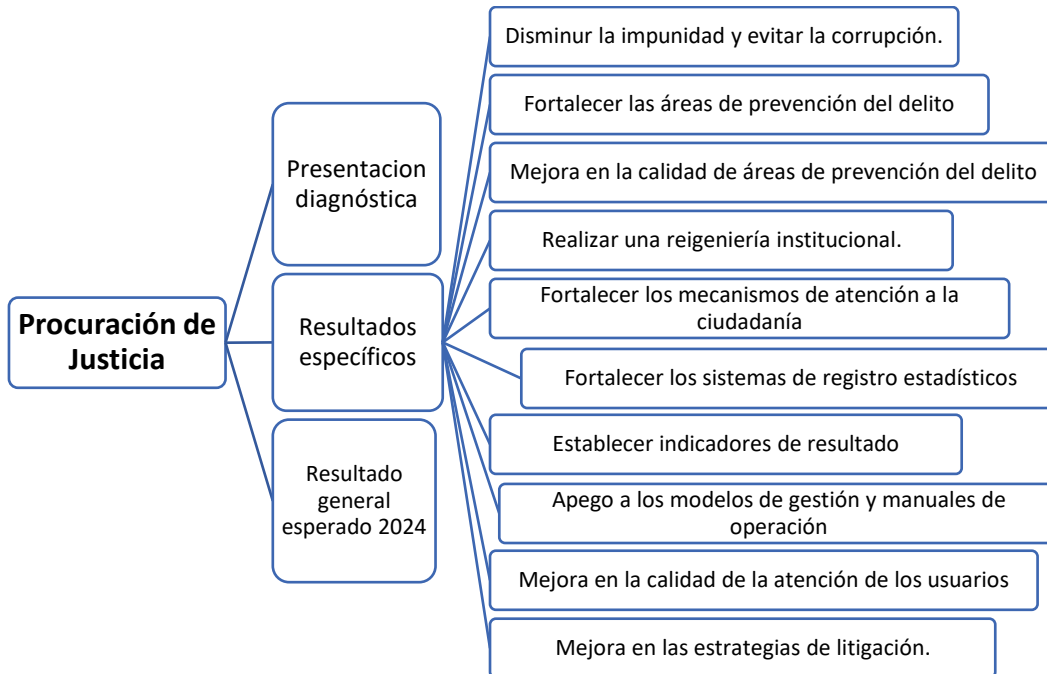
Procuración de Justicia

Presentacion diagnóstica

Resultados específicos

Resultado general esperado 2024

Disminur la impunidad y evitar la corrupción.

Fortalecer las áreas de prevención del delito

Mejora en la calidad de áreas de prevención del delito

Realizar una reigeniería institucional.

Fortalecer los mecanismos de atención a la ciudadanía

Fortalecer los sistemas de registro estadísticos

Establecer indicadores de resultado

Apego a los modelos de gestión y manuales de operación

Mejora en la calidad de la atención de los usuarios

Mejora en las estrategias de litigación.